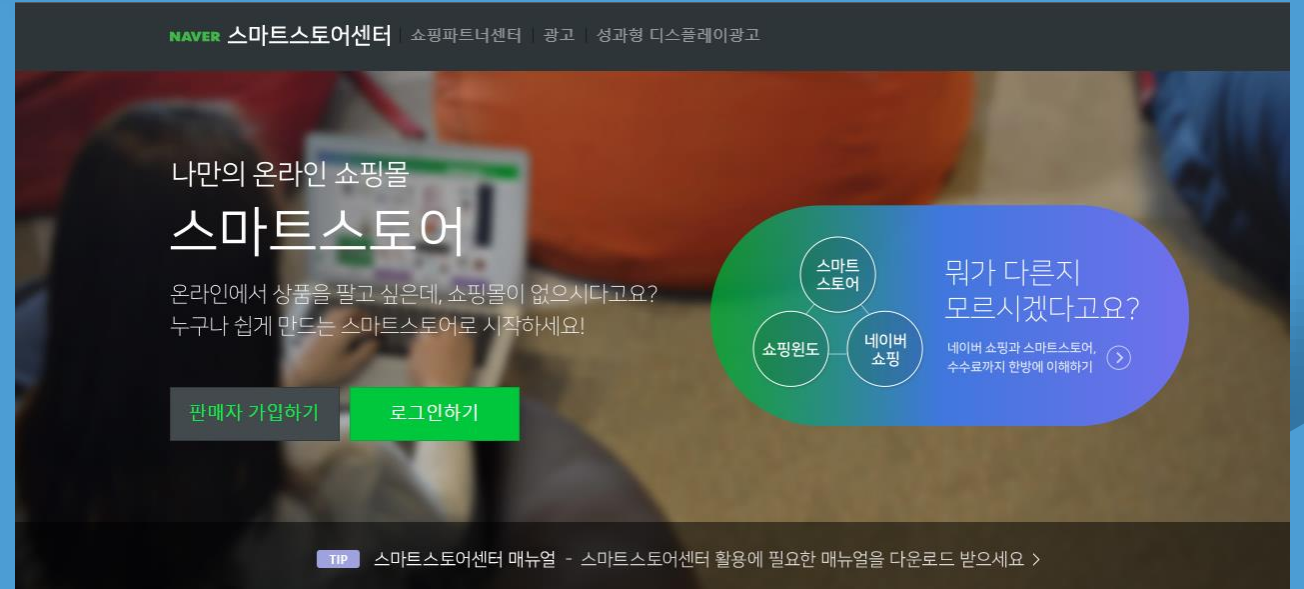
NAVER 스마트스토어센터 | 쇼핑파트너센터 | 광고 | 성과형 디스플레이광고

나만의 온라인 쇼핑몰
스마트스토어

온라인에서 상품을 팔고 싶은데, 쇼핑몰이 없으시다고요?
누구나 쉽게 만드는 스마트스토어로 시작하세요!

판매자 가입하기
로그인하기

스마트스토어
쇼핑윈도
네이버 쇼핑

뭐가 다른지 모르시겠다고요?
네이버 쇼핑과 스마트스토어, 수수료까지 한방에 이해하기

TIP 스마트스토어센터 매뉴얼 - 스마트스토어센터 활용에 필요한 매뉴얼을 다운로드 받으세요 >